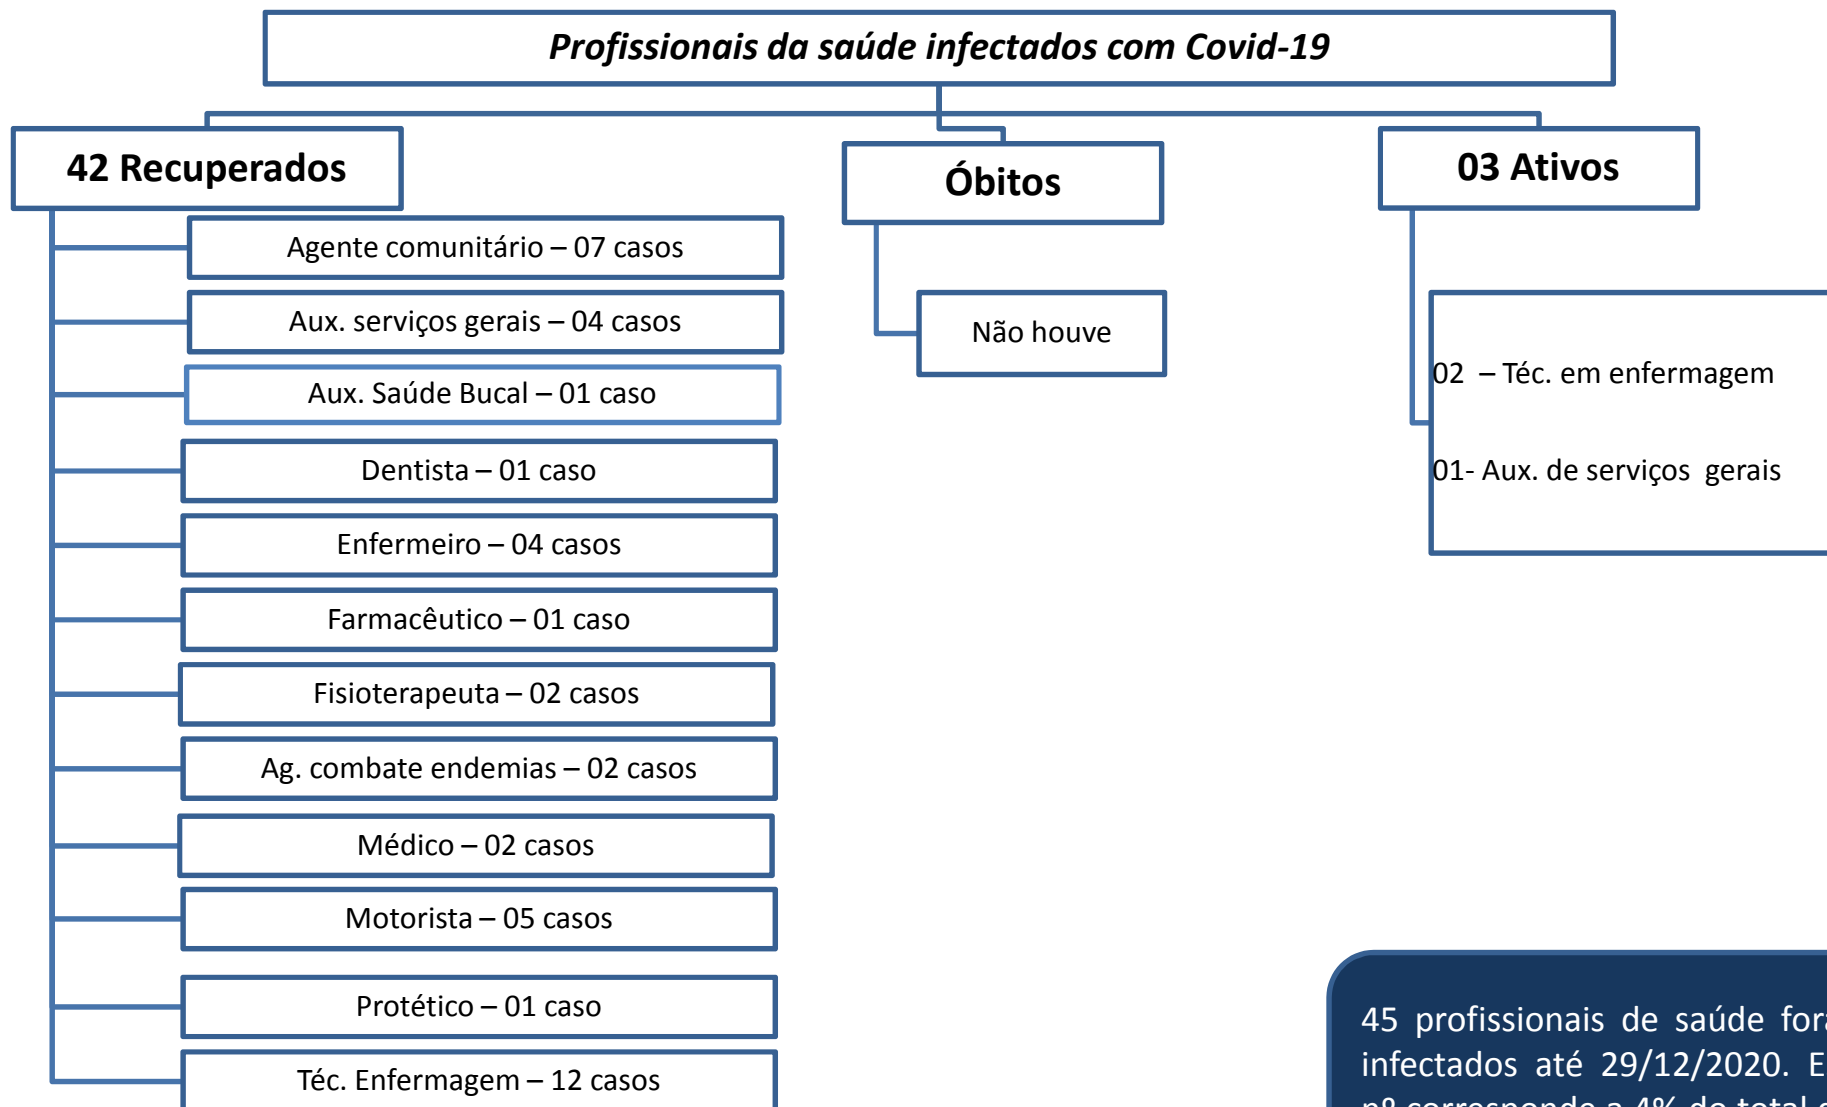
Profissionais da saúde infectados com Covid-19

42 Recuperados

Agente comunitário – 07 casos

Aux. serviços gerais – 04 casos

Aux. Saúde Bucal – 01 caso

Dentista – 01 caso

Enfermeiro – 04 casos

Farmacêutico – 01 caso

Fisioterapeuta – 02 casos

Ag. combate endemias – 02 casos

Médico – 02 casos

Motorista – 05 casos

Protético – 01 caso

Téc. Enfermagem – 12 casos

Óbitos

Não houve

03 Ativos

02 – Téc. em enfermagem

01- Aux. de serviços gerais

45 profissionais de saúde for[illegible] infectados até 29/12/2020. E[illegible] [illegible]